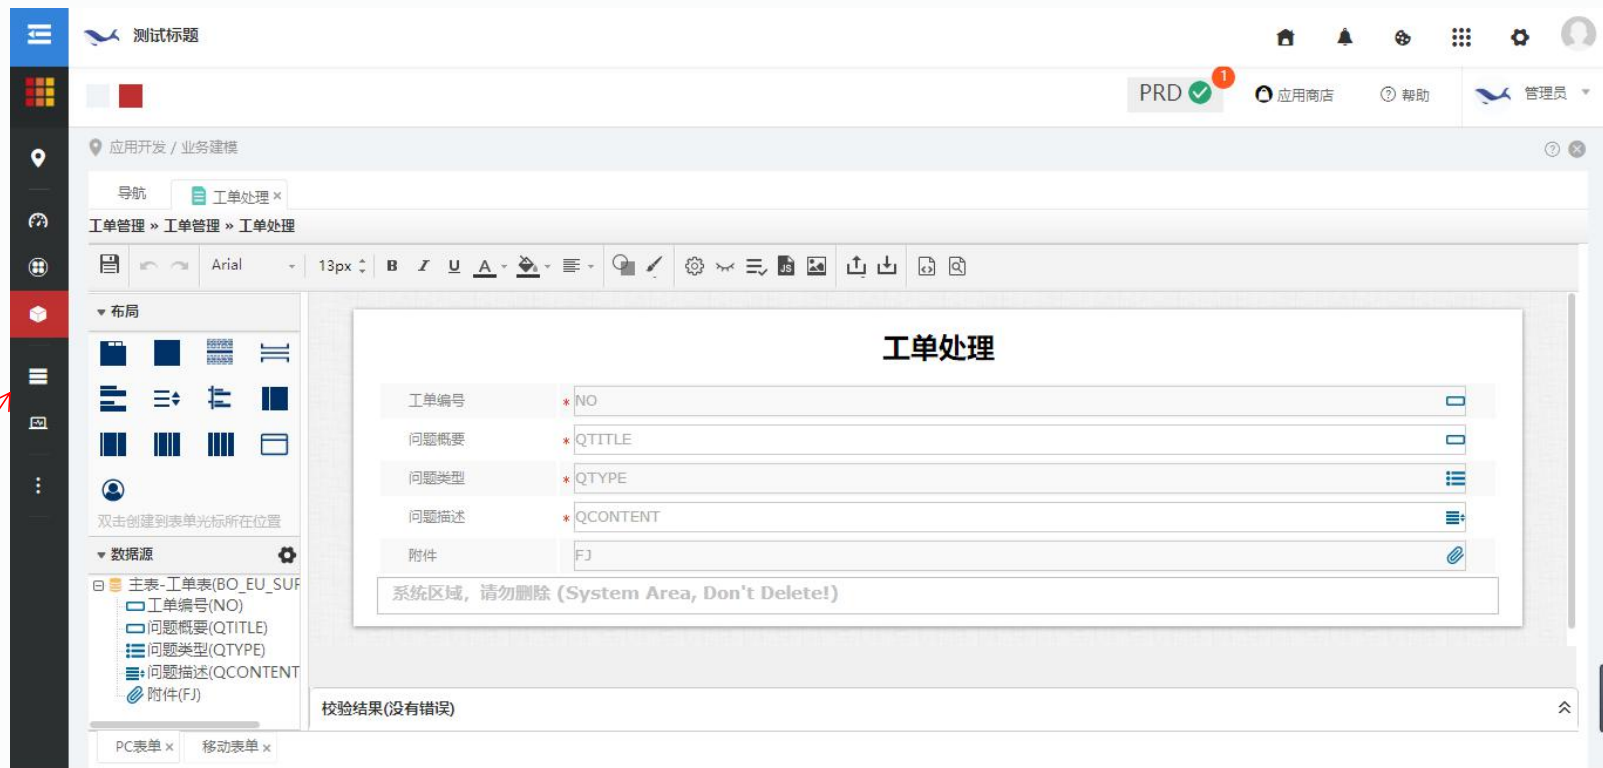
测试标题

PRD 1 应用商店 ⓘ 帮助 管理员

应用开发 / 业务建模

导航 工单处理 ×

工单管理 » 工单管理 » 工单处理

Arial 13px B I U A

▾ 布局

双击创建到表单光标所在位置

▾ 数据源

主表-工单表(BO_EU_SUF
工单编号(NO)
问题概要(QTITLE)
问题类型(QTYPE)
问题描述(QCONTENT
附件(FJ)

工单处理

| | | |
|---|---|---|
| 工单编号 | * | NO |
| 问题概要 | * | QTITLE |
| 问题类型 | * | QTYPE |
| 问题描述 | * | QCONTENT |
| 附件 | | FJ |

系统区域，请勿删除 (System Area, Don't Delete!)

校验结果(没有错误)

PC表单 × 移动表单 ×